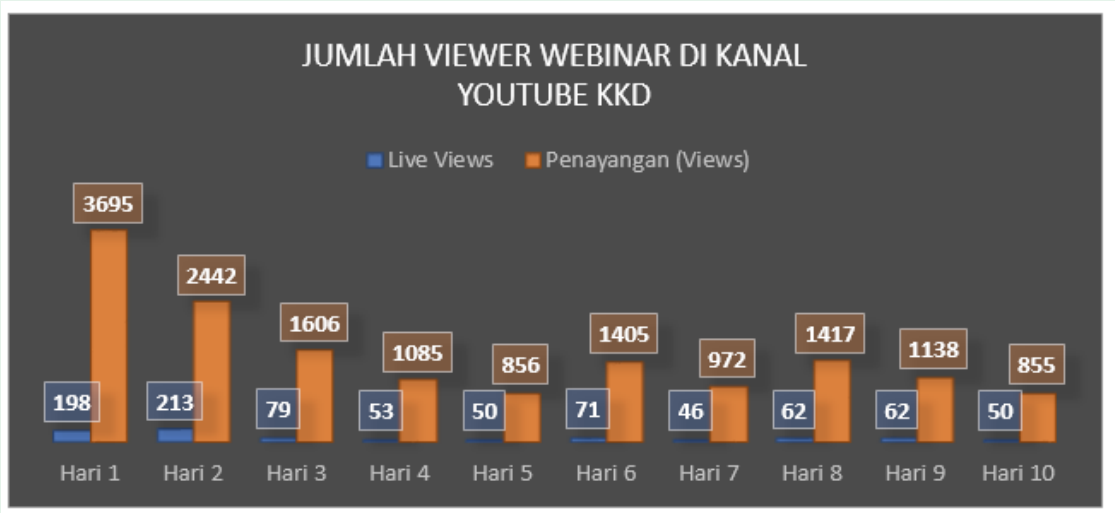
JUMLAH VIEWER WEBINAR DI KANAL YOUTUBE KKD

Live Views Penayangan (Views)

| | Live Views | Penayangan (Views) |
|---|---|---|
| Hari 1 | 198 | 3695 |
| Hari 2 | 213 | 2442 |
| Hari 3 | 79 | 1606 |
| Hari 4 | 53 | 1085 |
| Hari 5 | 50 | 856 |
| Hari 6 | 71 | 1405 |
| Hari 7 | 46 | 972 |
| Hari 8 | 62 | 1417 |
| Hari 9 | 62 | 1138 |
| Hari 10 | 50 | 855 |